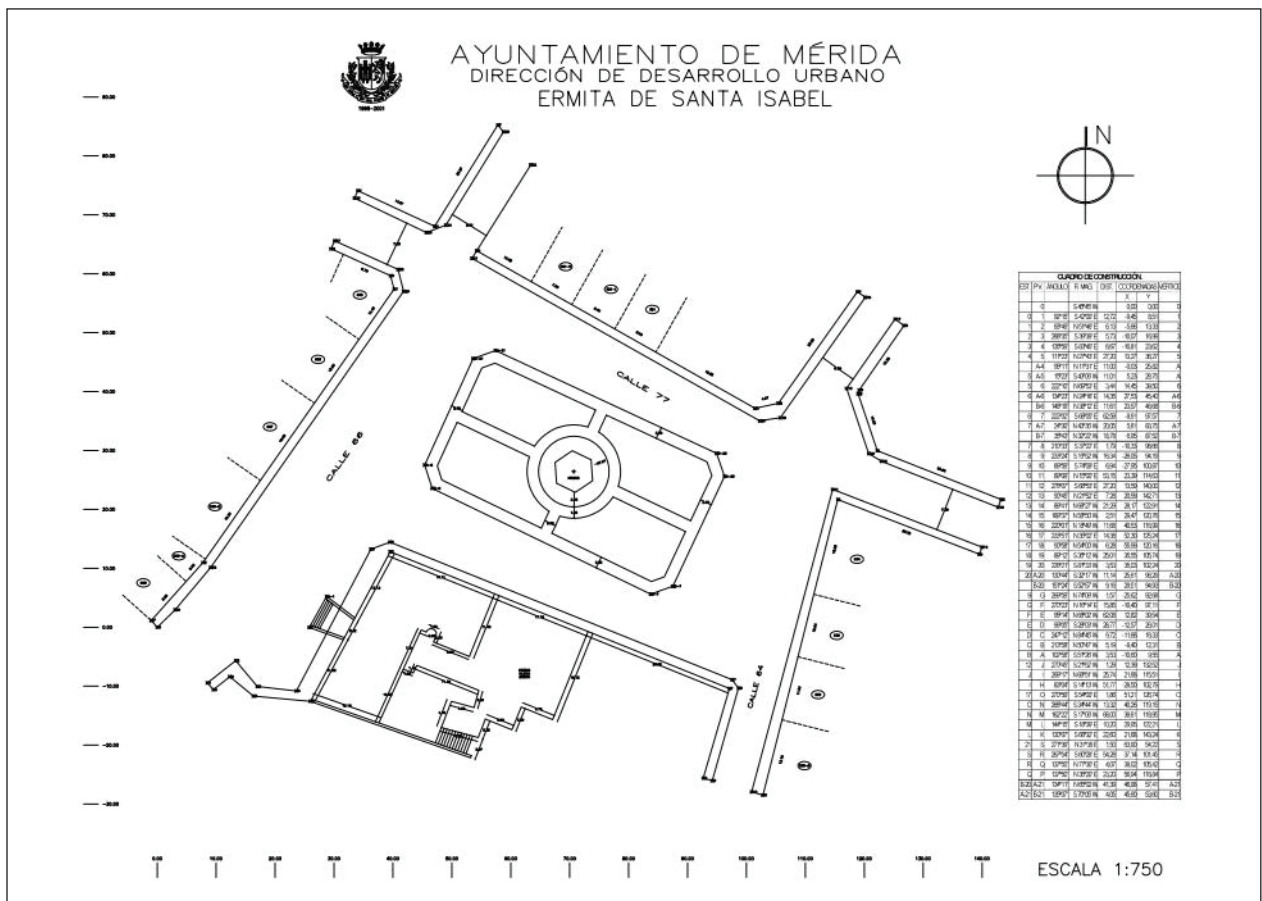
AYUNTAMIENTO DE MÉRIDA
DIRECCIÓN DE DESARROLLO URBANO
ERMITA DE SANTA ISABEL

1996 - 2001

N

CALLE 77

CALLE 66

CALLE 64

CUADRO DE CONSTRUCCIÓN

| EST | PV | ANGULO | R. MAG. | DIST. | COORDENADAS X | COORDENADAS Y | VÉRTICE |
|---|---|---|---|---|---|---|---|
| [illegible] | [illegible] | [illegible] | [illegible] | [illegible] | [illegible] | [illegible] | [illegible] |

ESCALA 1:750